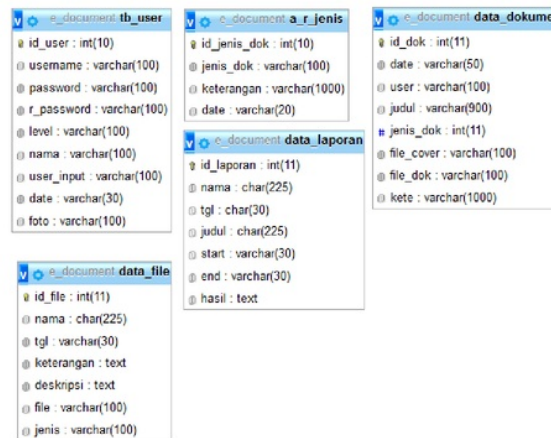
e_document tb_user
id_user : int(10)
username : varchar(100)
password : varchar(100)
r_password : varchar(100)
level : varchar(100)
nama : varchar(100)
user_input : varchar(100)
date : varchar(30)
foto : varchar(100)

e_document a_r_jenis
id_jenis_dok : int(10)
jenis_dok : varchar(100)
keterangan : varchar(1000)
date : varchar(20)

e_document data_dokume
id_dok : int(11)
date : varchar(50)
user : varchar(100)
judul : varchar(900)
jenis_dok : int(11)
file_cover : varchar(100)
file_dok : varchar(100)
kete : varchar(1000)

e_document data_laporan
id_laporan : int(11)
nama : char(225)
tgl : char(30)
judul : char(225)
start : varchar(30)
end : varchar(30)
hasil : text

e_document data_file
id_file : int(11)
nama : char(225)
tgl : varchar(30)
keterangan : text
deskripsi : text
file : varchar(100)
jenis : varchar(100)